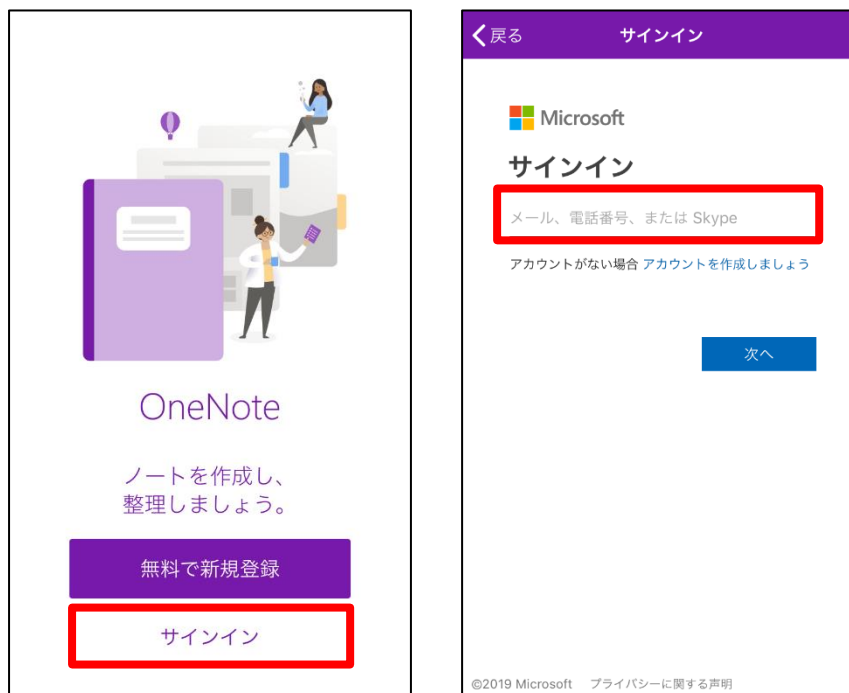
OneNote

ノートを作成し、
整理しましょう。

無料で新規登録

サインイン

戻る サインイン

Microsoft

サインイン

メール、電話番号、または Skype

アカウントがない場合 アカウントを作成しましょう

次へ

©2019 Microsoft プライバシーに関する声明